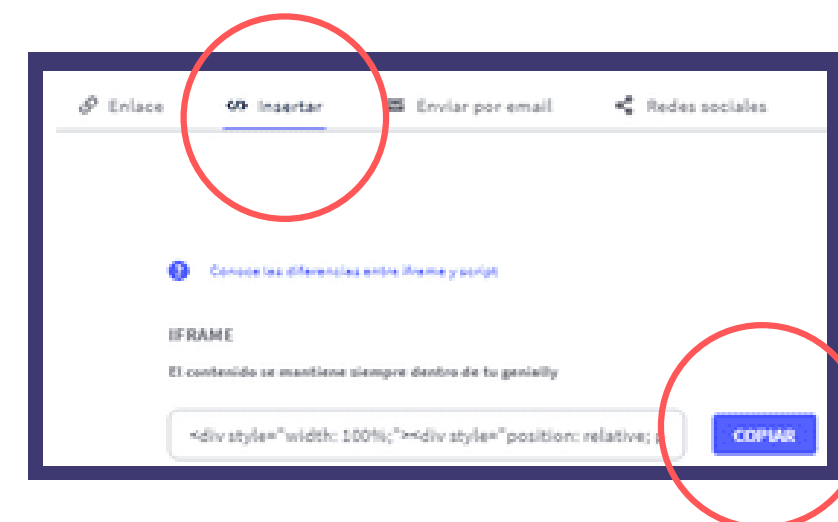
Enlace Insertar Enviar por email Redes sociales

Conoce las diferencias entre iframe y script

IFRAME

El contenido se mantiene siempre dentro de tu genially

<div style="width: 100%;"><div style="position: relative; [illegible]

COPIAR